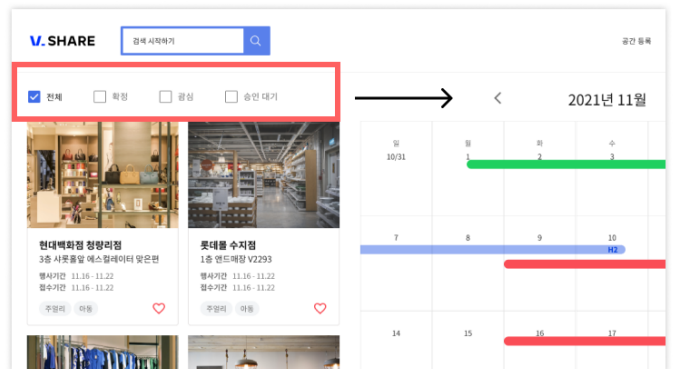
V. SHARE

검색 시작하기

공간 등록

전체
확정
관심
승인 대기

2021년 11월

현대백화점 청량리점
3층 사롯홀앞 에스컬레이터 맞은편
행사기간 11.16 - 11.22
접수기간 11.16 - 11.22
주얼리 아동

롯데몰 수지점
1층 앤드매장 V2293
행사기간 11.16 - 11.22
접수기간 11.16 - 11.22
주얼리 아동

| 일 | 월 | 화 | 수 |
|---|---|---|---|
| 10/31 | 1 | 2 | 3 |
| 7 | 8 | 9 | 10 |
| 14 | 15 | 16 | 17 |

H2